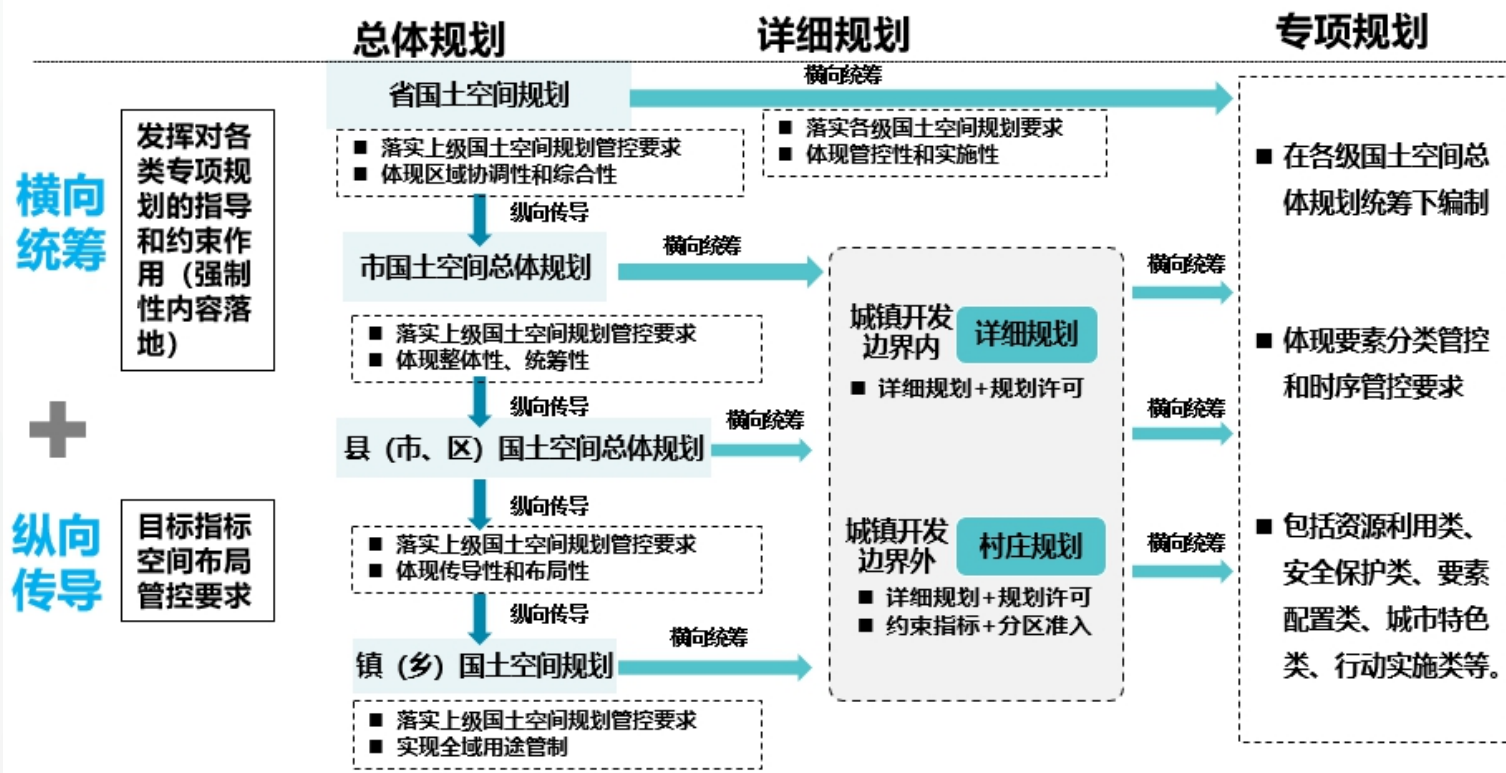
总体规划

详细规划

专项规划

横向统筹

发挥对各类专项规划的指导和约束作用（强制性内容落地）

纵向传导

目标指标空间布局管控要求

省国土空间规划

横向统筹

■ 落实上级国土空间规划管控要求
■ 体现区域协调性和综合性

■ 落实各级国土空间规划要求
■ 体现管控性和实施性

纵向传导

市国土空间总体规划

横向统筹

■ 落实上级国土空间规划管控要求
■ 体现整体性、统筹性

纵向传导

县（市、区）国土空间总体规划

横向统筹

纵向传导

■ 落实上级国土空间规划管控要求
■ 体现传导性和布局性

纵向传导

镇（乡）国土空间规划

横向统筹

■ 落实上级国土空间规划管控要求
■ 实现全域用途管制

城镇开发边界内 详细规划

■ 详细规划+规划许可

城镇开发边界外 村庄规划

■ 详细规划+规划许可
■ 约束指标+分区准入

横向统筹

横向统筹

横向统筹

■ 在各级国土空间总体规划统筹下编制

■ 体现要素分类管控和时序管控要求

■ 包括资源利用类、安全保护类、要素配置类、城市特色类、行动实施类等。